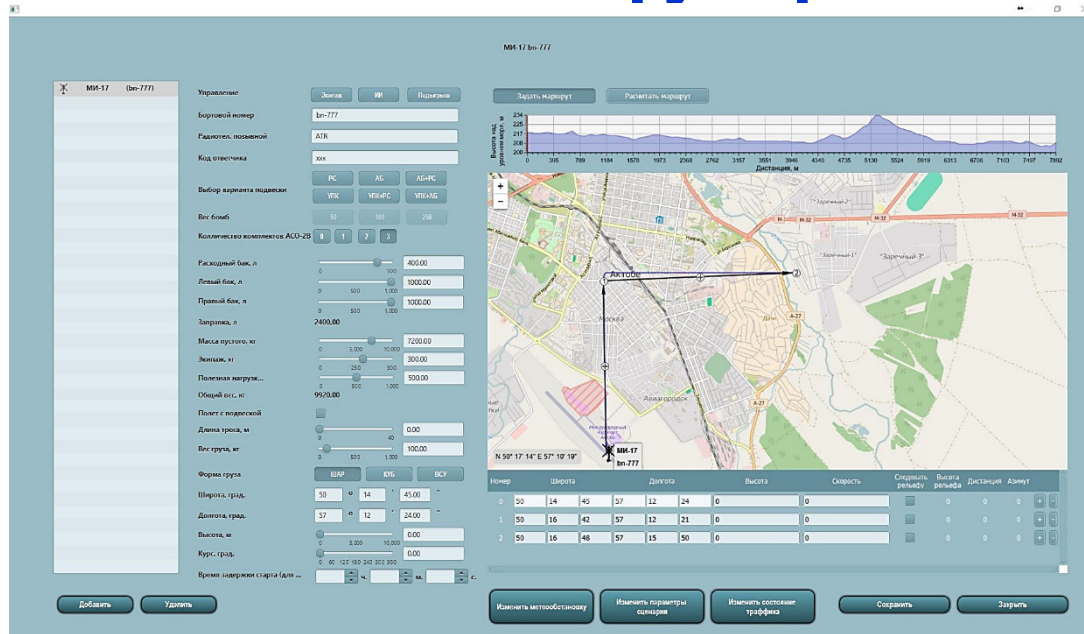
МИ-17 bn-777

МИ-17 (bn-777)

Управление Экипаж ИИ Подыгрыш

Бортовой номер bn-777

Радиотел. позывной АТВ

Код ответчика ххх

Выбор варианта подвески РС АБ АБ+РС УПК УПК+РС УПК+АБ

Вес бомб 50 100 250

Количество комплектов АСО-2В 0 1 2 3

Расходный бак, л 0 500 400.00

Левый бак, л 0 500 1,000 1000.00

Правый бак, л 0 500 1,000 1000.00

Заправка, л 2400.00

Масса пустого, кг 0 5,000 10,000 7200.00

Экипаж, кг 0 250 500 300.00

Полезная нагрузк... 0 500 1,000 500.00

Общий вес, кг 9920.00

Полет с подвеской

Длина троса, м 0 40 0.00

Вес груза, кг 0 500 1,000 100.00

Форма груза ШАР КУБ ВСУ

Широта, град. 50 ° 14 ' 45.00 "

Долгота, град. 57 ° 12 ' 24.00 "

Высота, м 0 5,000 10,000 0.00

Курс, град. 0 60 120 180 240 300 360 0.00

Время задержки старта (дл ... ч. м. с.

Добавить Удалить

Задать маршрут Рассчитать маршрут

Высота над уровнем моря, м 234 225 217 208 200

0 395 789 1184 1578 1973 2368 2762 3157 3551 3946 4340 4735 5130 5524 5919 6313 6708 7103 7497 7892

Дистанция, м

Актобе

N 50° 17' 14" E 57° 10' 19"

МИ-17 bn-777

| Номер | Широта | | | Долгота | | | Высота | Скорость | Следовать рельефу | Высота рельефа | Дистанция | Азимут |
|---|---|---|---|---|---|---|---|---|---|---|---|---|
| 0 | 50 | 14 | 45 | 57 | 12 | 24 | 0 | 0 | | 0 | 0 | 0 |
| 1 | 50 | 16 | 42 | 57 | 12 | 21 | 0 | 0 | | 0 | 0 | 0 |
| 2 | 50 | 16 | 48 | 57 | 15 | 50 | 0 | 0 | | 0 | 0 | 0 |

Изменить метеообстановку Изменить параметры сценария Изменить состояние траффика Сохранить Закрыть